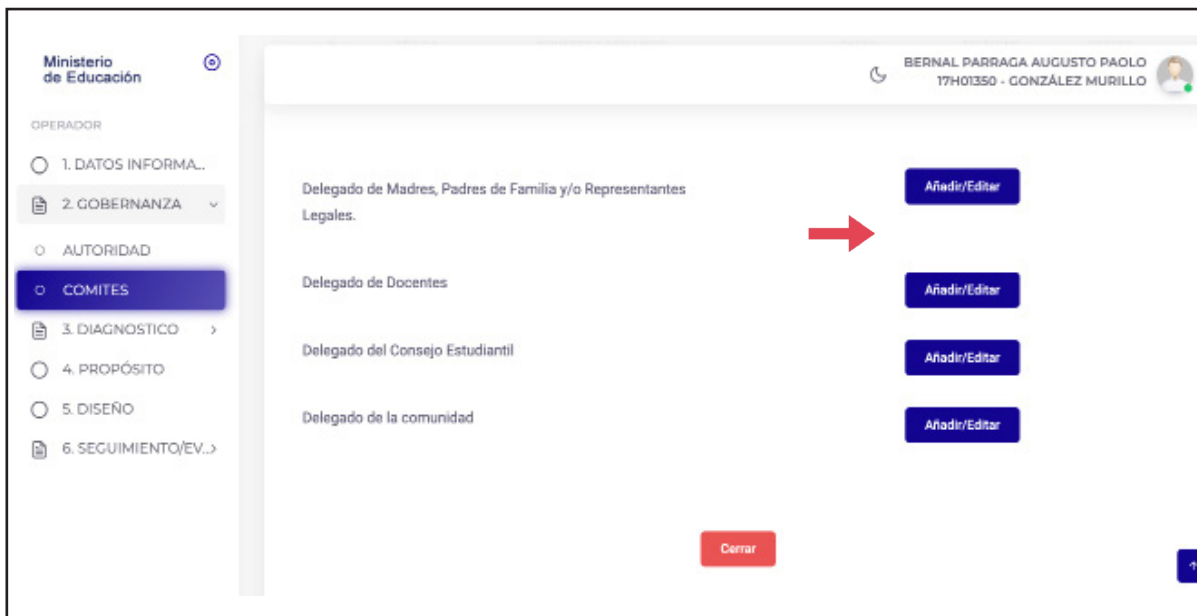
Ministerio de Educación

OPERADOR

1. DATOS INFORMA...

2. GOBERNANZA

AUTORIDAD

COMITES

3. DIAGNOSTICO

4. PROPÓSITO

5. DISEÑO

6. SEGUIMIENTO/EV...

BERNAL PARRAGA AUGUSTO PAOLO
17H01350 - GONZÁLEZ MURILLO

Delegado de Madres, Padres de Familia y/o Representantes Legales.

Añadir/Editar

Delegado de Docentes

Añadir/Editar

Delegado del Consejo Estudiantil

Añadir/Editar

Delegado de la comunidad

Añadir/Editar

Cerrar